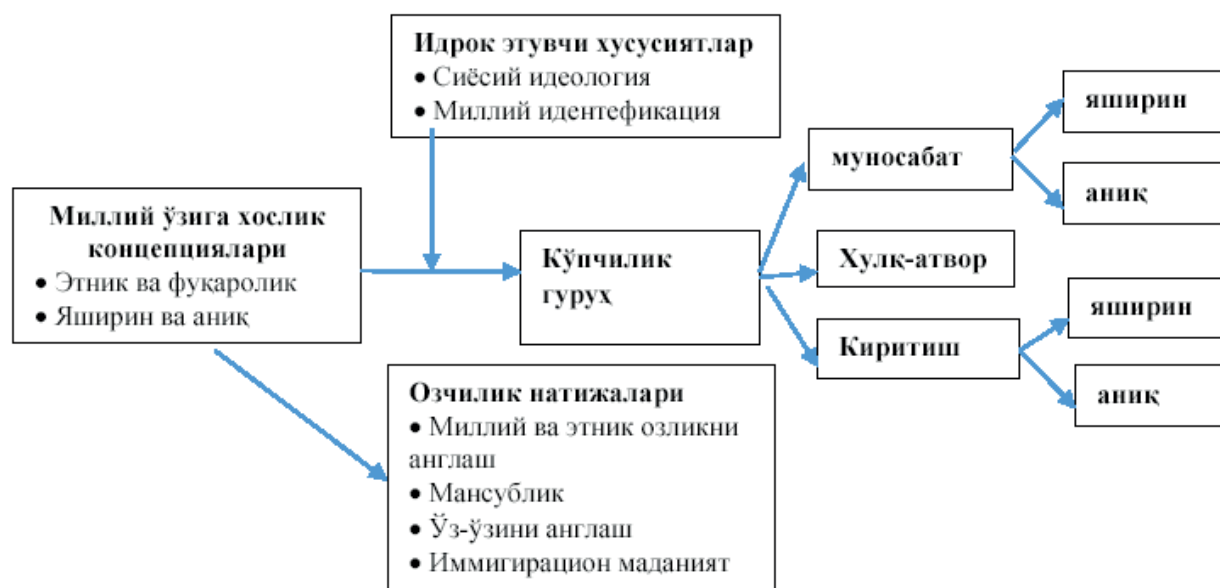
Идрок этувчи хусусиятлар
• Сиёсий идеология
• Миллий идентефикация

Миллий ўзига хослик концепциялари
• Этник ва фуқаролик
• Яширин ва аниқ

Кўпчилик гурух

муносабат

яширин

аниқ

Хулқ-атвор

Киритиш

яширин

аниқ

Озчилик натижалари
• Миллий ва этник озликни англаш
• Мансублик
• Ўз-ўзини англаш
• Иммиграцион маданият